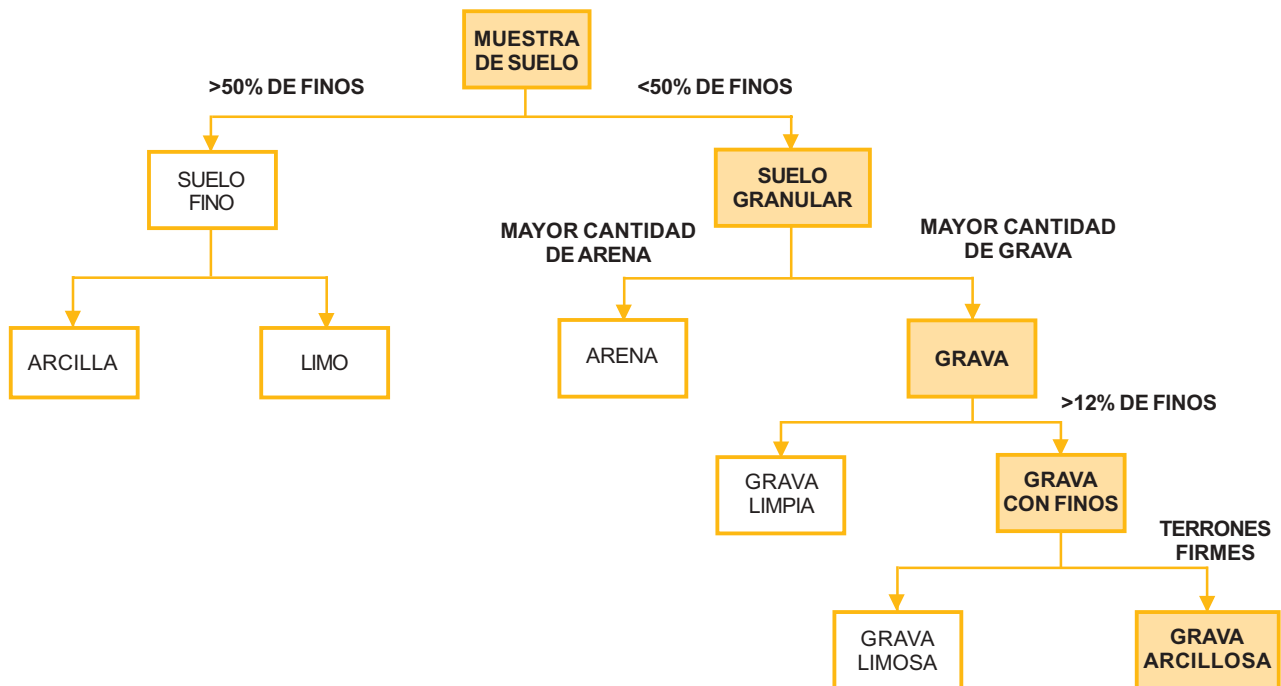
MUESTRA DE SUELO

>50% DE FINOS

<50% DE FINOS

SUELO FINO

SUELO GRANULAR

MAYOR CANTIDAD DE ARENA

MAYOR CANTIDAD DE GRAVA

ARCILLA

LIMO

ARENA

GRAVA

>12% DE FINOS

GRAVA LIMPIA

GRAVA CON FINOS

TERRONES FIRMES

GRAVA LIMOSA

GRAVA ARCILLOSA